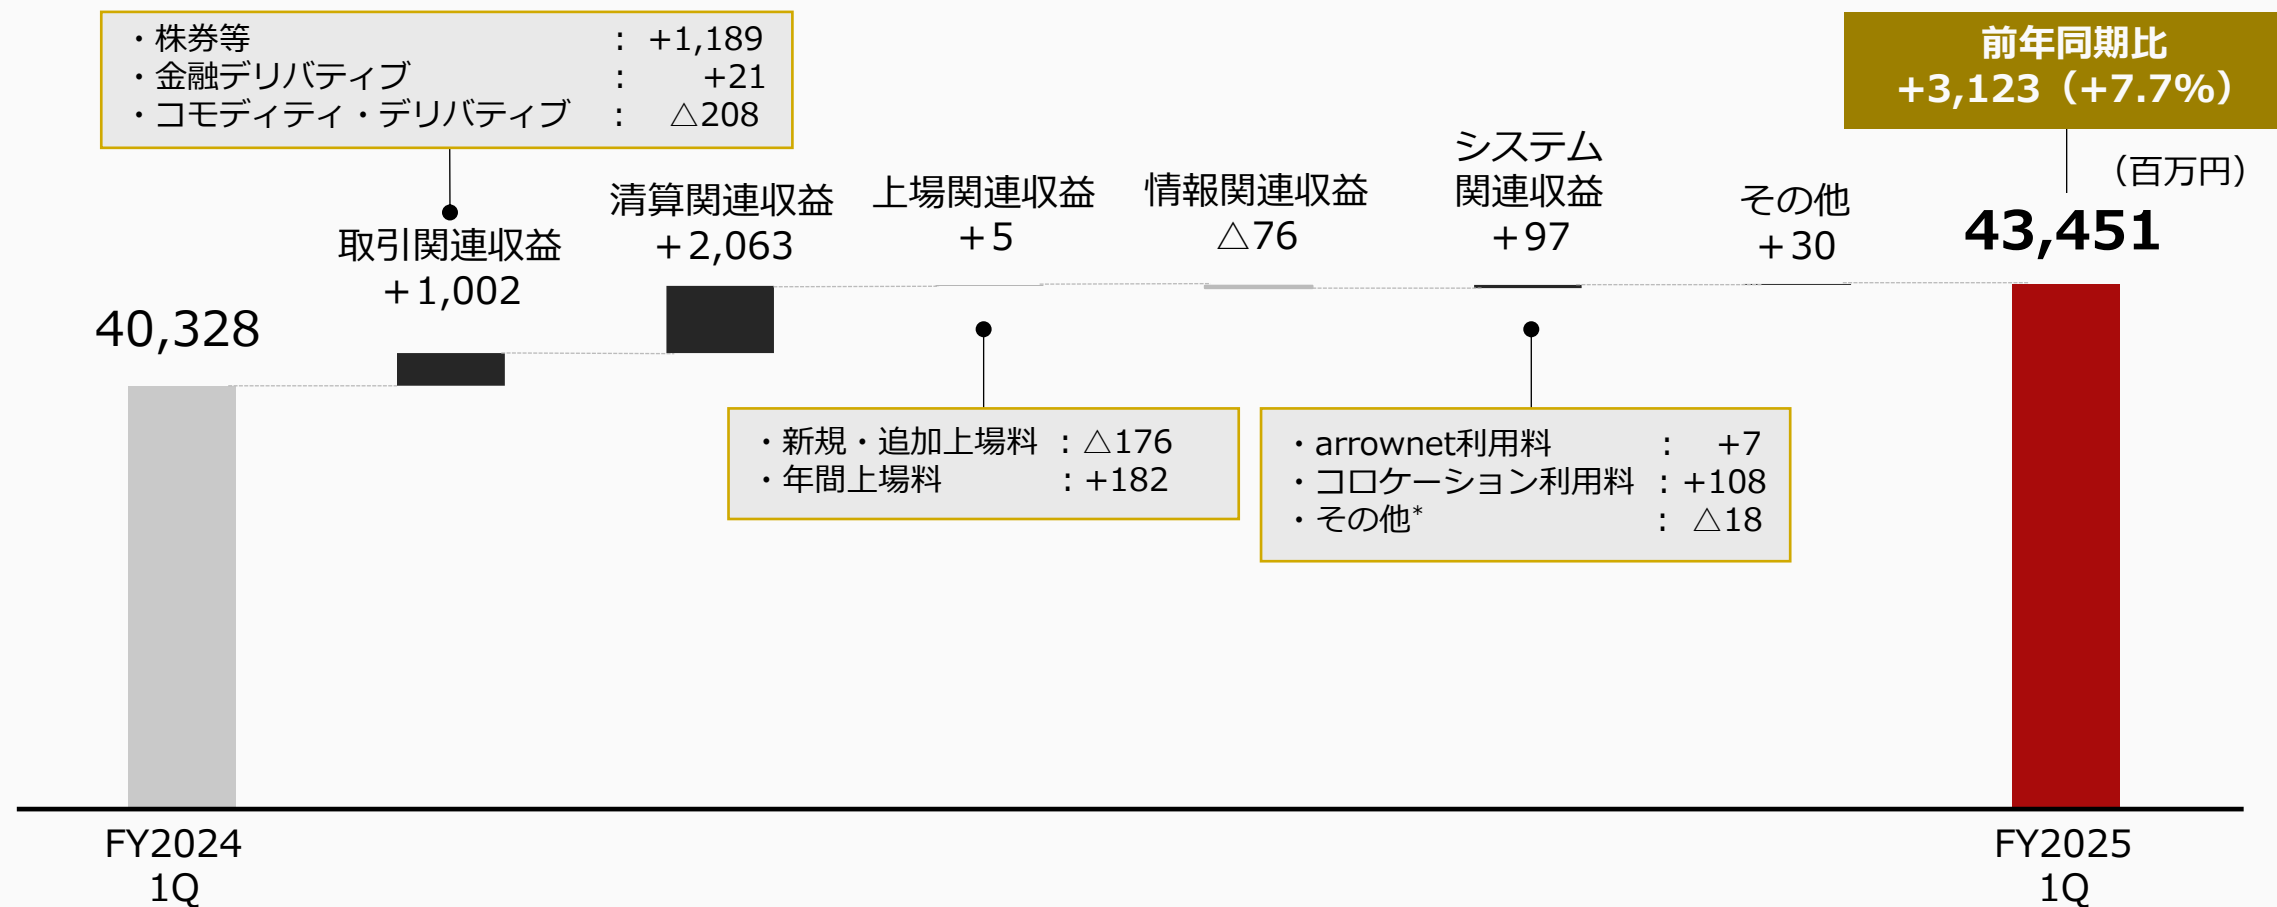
・株券等　：＋1,189
・金融デリバティブ　：＋21
・コモディティ・デリバティブ　：△208

前年同期比
+3,123（+7.7%）

（百万円）

40,328

取引関連収益
＋1,002

清算関連収益
＋2,063

上場関連収益
＋5

情報関連収益
△76

システム
関連収益
＋97

その他
＋30

43,451

・新規・追加上場料　：△176
・年間上場料　：＋182

・arrownet利用料　：＋7
・コロケーション利用料　：＋108
・その他*　：△18

FY2024
1Q

FY2025
1Q